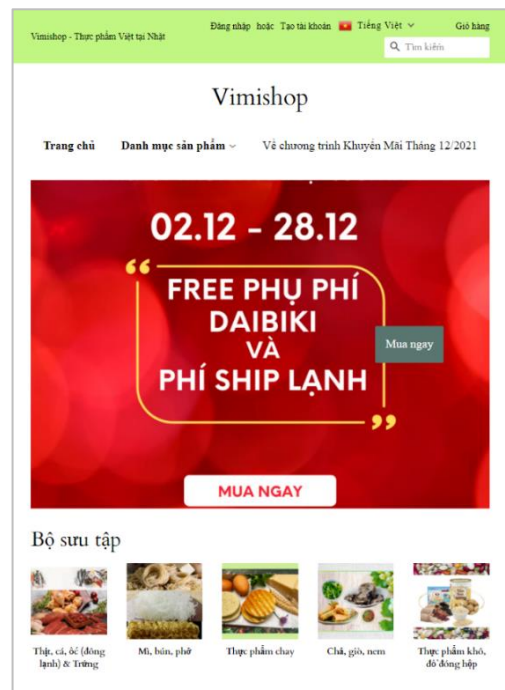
Vimishop - Thực phẩm Việt tại Nhật

Đăng nhập hoặc Tạo tài khoản Tiếng Việt Giỏ hàng

Tìm kiếm

Vimishop

Trang chủ Danh mục sản phẩm Về chương trình Khuyến Mãi Tháng 12/2021

02.12 - 28.12

FREE PHỤ PHÍ DAIBIKI VÀ PHÍ SHIP LẠNH

Mua ngay

MUA NGAY

Bộ sưu tập

Thịt, cá, ốc (đông lạnh) & Trứng

Mì, bún, phở

Thực phẩm chay

Chả, giò, nem

Thực phẩm khô, đồ đóng hộp